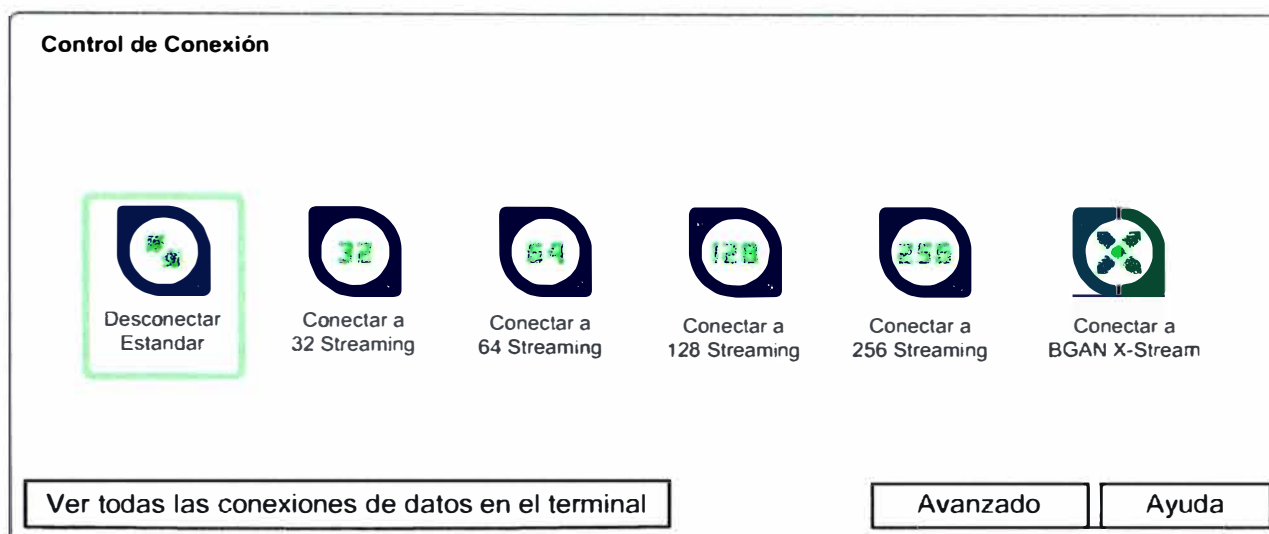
Control de Conexión

32

64

128

256

Desconectar Estandar

Conectar a 32 Streaming

Conectar a 64 Streaming

Conectar a 128 Streaming

Conectar a 256 Streaming

Conectar a BGAN X-Stream

Ver todas las conexiones de datos en el terminal

Avanzado

Ayuda